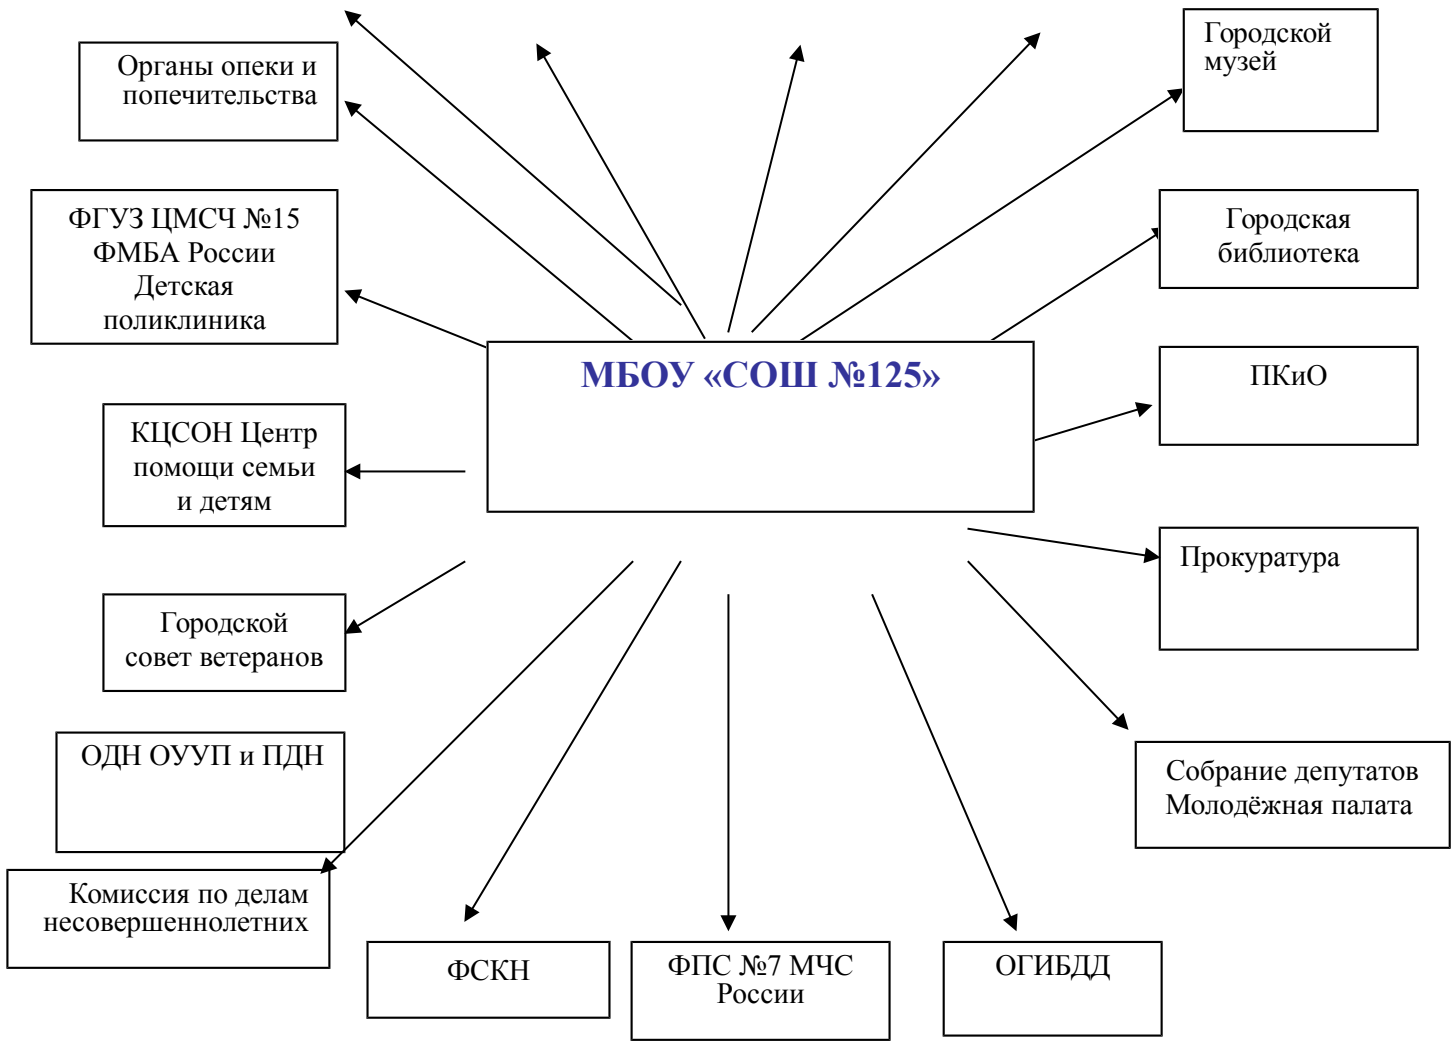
Органы опеки и попечительства

Городской музей

ФГУЗ ЦМСЧ №15 ФМБА России Детская поликлиника

Городская библиотека

МБОУ «СОШ №125»

ПКиО

КЦСОН Центр помощи семьи и детям

Прокуратура

Городской совет ветеранов

ОДН ОУУП и ПДН

Собрание депутатов Молодёжная палата

Комиссия по делам несовершеннолетних

ФСКН

ФПС №7 МЧС России

ОГИБДД